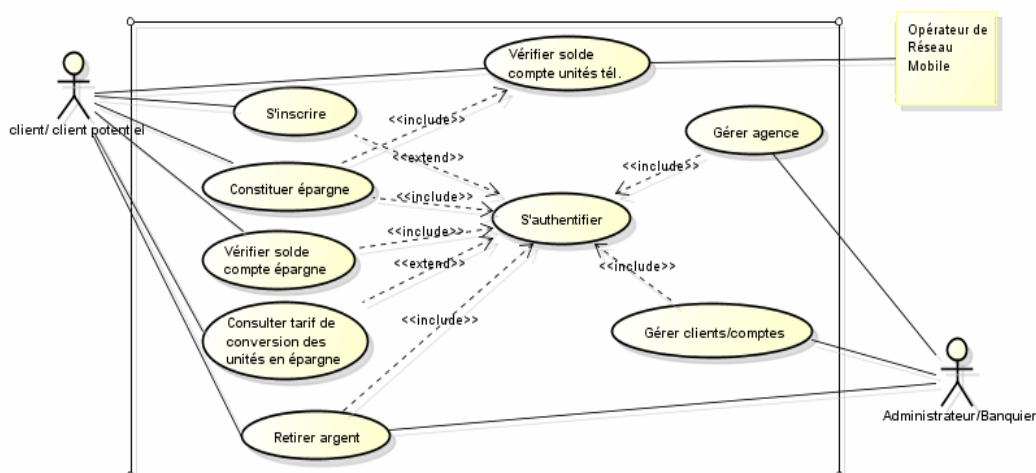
client/ client potentiel

Vérifier solde compte unités tél.

Opérateur de Réseau Mobile

S'inscrire

<<include>>

<<extend>>

Gérer agence

<<include>>

Constituer épargne

<<include>>

S'authentifier

Vérifier solde compte épargne

<<include>>

<<extend>>

<<include>>

Consulter tarif de conversion des unités en épargne

<<include>>

Gérer clients/comptes

Retirer argent

Administrateur/Banquier